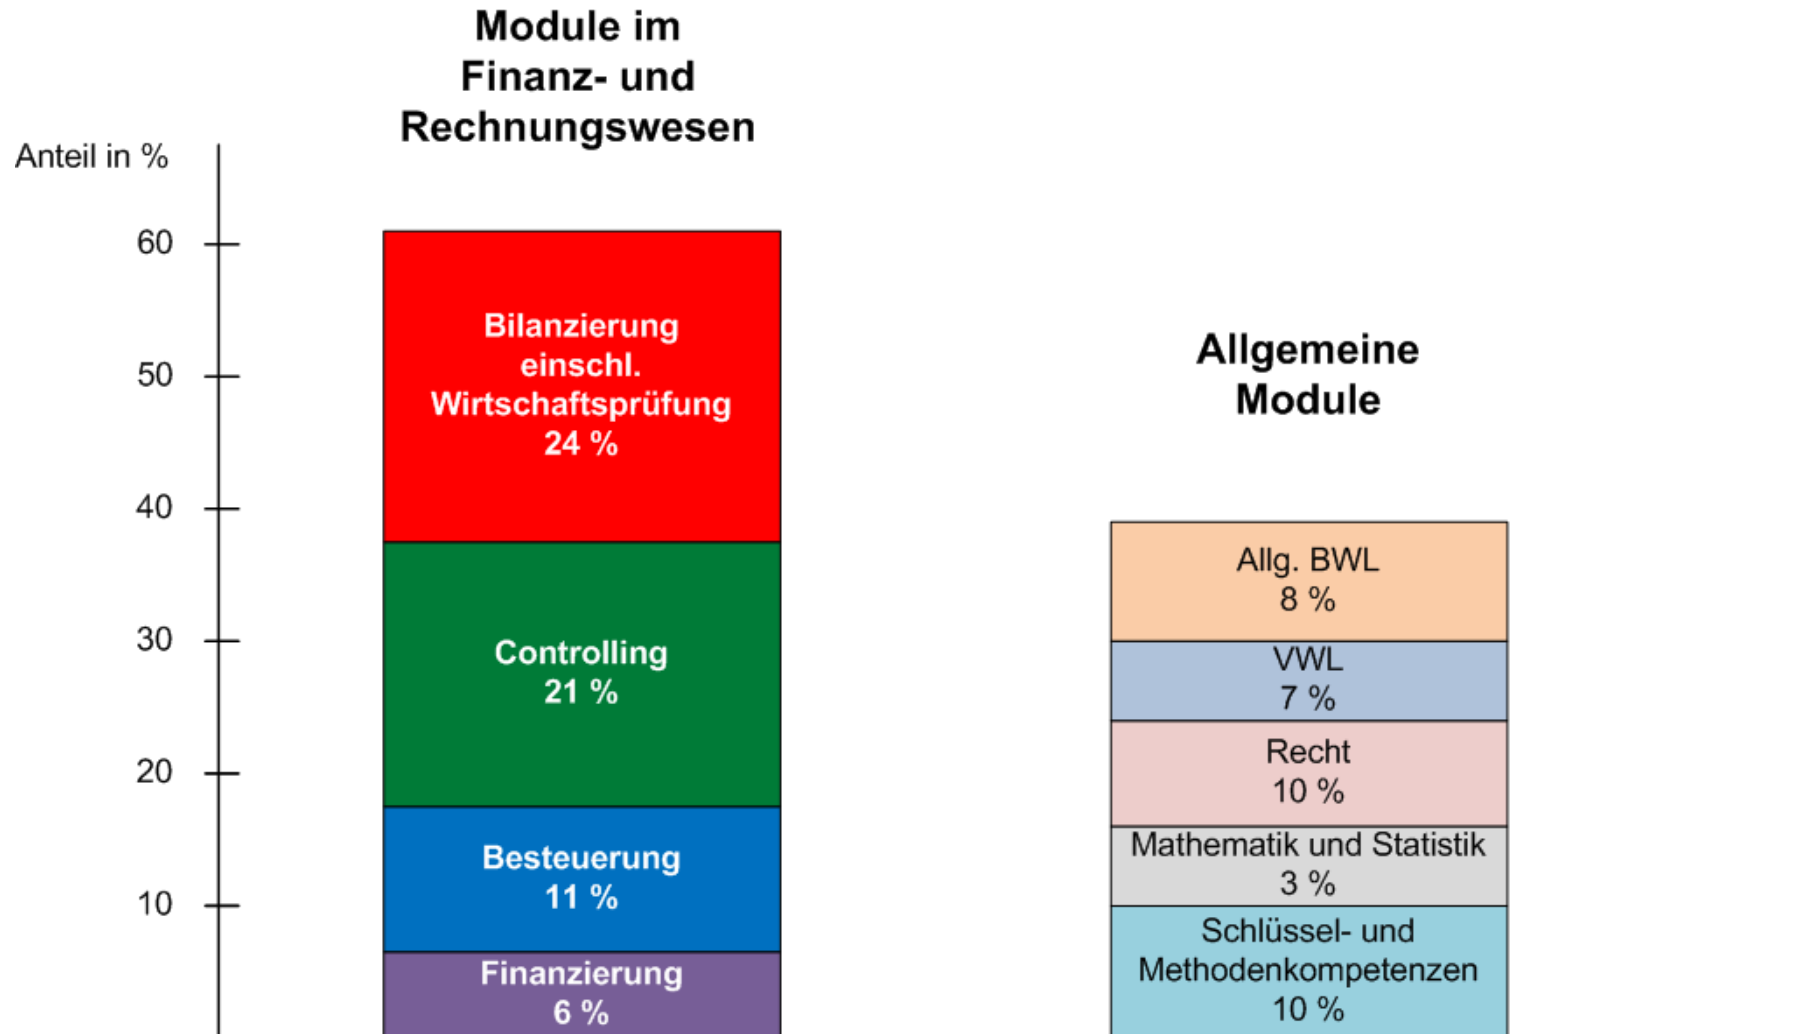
Module im Finanz- und Rechnungswesen

Anteil in %

60

50

40

30

20

10

Bilanzierung einschl. Wirtschaftsprüfung 24 %

Controlling 21 %

Besteuerung 11 %

Finanzierung 6 %

Allgemeine Module

Allg. BWL 8 %

VWL 7 %

Recht 10 %

Mathematik und Statistik 3 %

Schlüssel- und Methodenkompetenzen 10 %